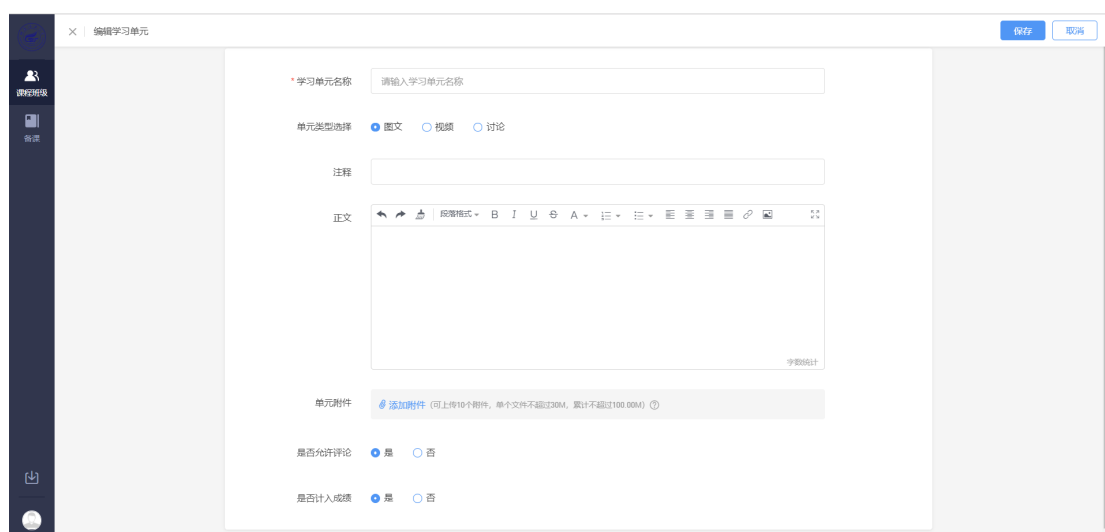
× 编辑学习单元

保存 取消

课程班级

备课

* 学习单元名称 请输入学习单元名称

单元类型选择 图文 视频 讨论

注释

正文 段落格式 B I U S A

字数统计

单元附件 添加附件（可上传10个附件，单个文件不超过30M，累计不超过100.00M）

是否允许评论 是 否

是否计入成绩 是 否